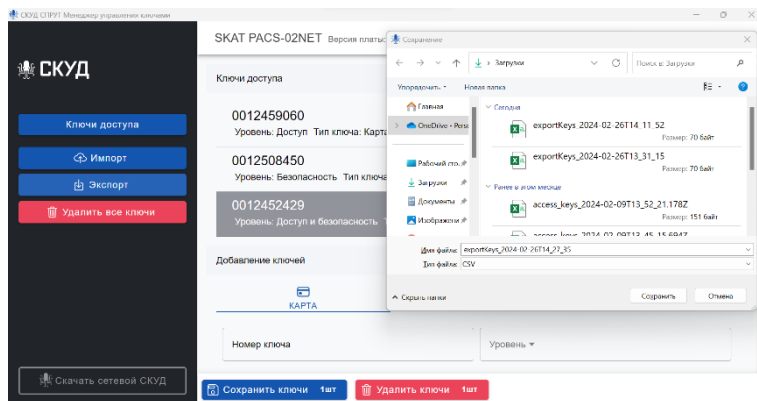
СКУД СПРУТ Менеджер управления ключами

СКУД

Ключи доступа

Импорт

Экспорт

Удалить все ключи

Скачать сетевой СКУД

SKAT PACS-02NET Версия плат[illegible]

Ключи доступа

0012459060
Уровень: Доступ Тип ключа: Карта

0012508450
Уровень: Безопасность Тип ключа

0012452429
Уровень: Доступ и безопасность

Добавление ключей

КАРТА

Номер ключа

Уровень

Сохранить ключи 1шт

Удалить ключи 1шт

Сохранение

Загрузки

Поиск в: Загрузки

Упорядочить

Новая папка

Главная

OneDrive - Pers

Рабочий сто

Загрузки

Документы

Изображени

Сегодня

exportKeys_2024-02-26T14_11_52
Размер: 70 байт

exportKeys_2024-02-26T13_31_15
Размер: 70 байт

Ранее в этом месяце

access_keys_2024-02-09T13_52_21.178Z
Размер: 151 байт

access_keys_2024-02-09T13_45_15.694Z

Имя файла: exportKeys_2024-02-26T14_27_35

Тип файла: CSV

Скрыть папки

Сохранить

Отмена